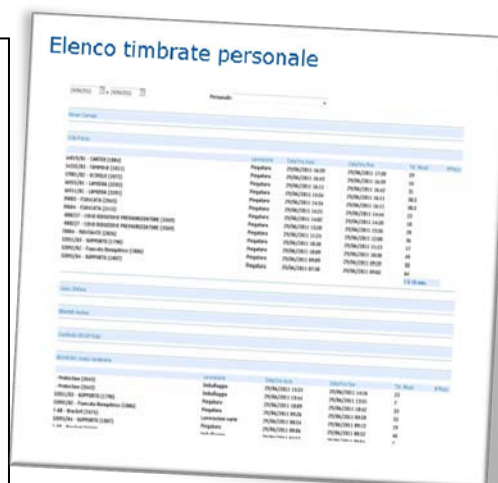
Elenco timbrate personale

Personale

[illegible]

| | Lavorazione | Data/Ora inizio | Data/Ora fine | Tot. Minuti |
|---|---|---|---|---|
| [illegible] | Preparazione | 29/06/2011 16:09 | 29/06/2011 17:08 | 59 |
| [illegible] | Preparazione | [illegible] | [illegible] | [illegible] |
| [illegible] | Preparazione | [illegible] | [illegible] | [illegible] |
| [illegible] | Preparazione | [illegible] | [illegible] | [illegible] |
| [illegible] | Preparazione | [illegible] | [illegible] | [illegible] |
| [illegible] | Preparazione | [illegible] | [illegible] | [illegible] |
| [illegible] | Preparazione | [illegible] | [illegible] | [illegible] |
| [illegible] | Preparazione | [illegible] | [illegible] | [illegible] |
| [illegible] | Preparazione | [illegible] | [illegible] | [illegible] |
| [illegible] | Preparazione | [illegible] | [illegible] | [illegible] |
| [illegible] | Preparazione | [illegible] | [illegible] | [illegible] |

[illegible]

| | Lavorazione | Data/Ora inizio | Data/Ora fine | Tot. Minuti |
|---|---|---|---|---|
| Protezione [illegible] | Imballaggio | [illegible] | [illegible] | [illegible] |
| Protezione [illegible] | Imballaggio | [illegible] | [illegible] | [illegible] |
| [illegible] SUPPORTO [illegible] | Preparazione | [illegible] | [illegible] | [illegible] |
| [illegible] | Preparazione | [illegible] | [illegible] | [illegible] |
| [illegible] Bracket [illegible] | Preparazione | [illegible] | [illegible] | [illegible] |
| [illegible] SUPPORTO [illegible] | Lavorazione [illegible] | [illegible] | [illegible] | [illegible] |
| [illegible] | Preparazione | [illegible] | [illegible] | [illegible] |